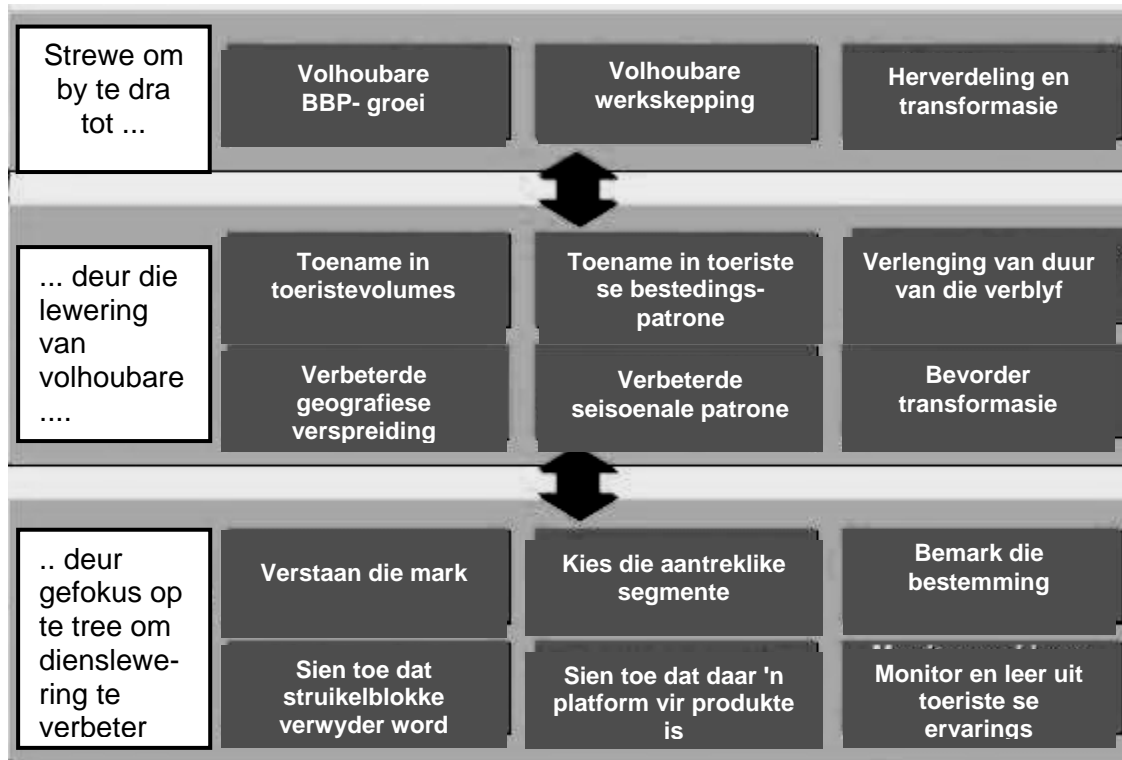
Strewe om by te dra tot ...

Volhoubare BBP- groei

Volhoubare werkskepping

Herverdeling en transformasie

... deur die lewering van volhoubare ....

Toename in toeristevolumes

Toename in toeriste se bestedingspatrone

Verlenging van duur van die verblyf

Verbeterde geografiese verspreiding

Verbeterde seisoenale patrone

Bevorder transformasie

.. deur gefokus op te tree om dienslewering te verbeter

Verstaan die mark

Kies die aantreklike segmente

Bemark die bestemming

Sien toe dat struikelblokke verwyder word

Sien toe dat daar 'n platform vir produkte is

Monitor en leer uit toeriste se ervarings